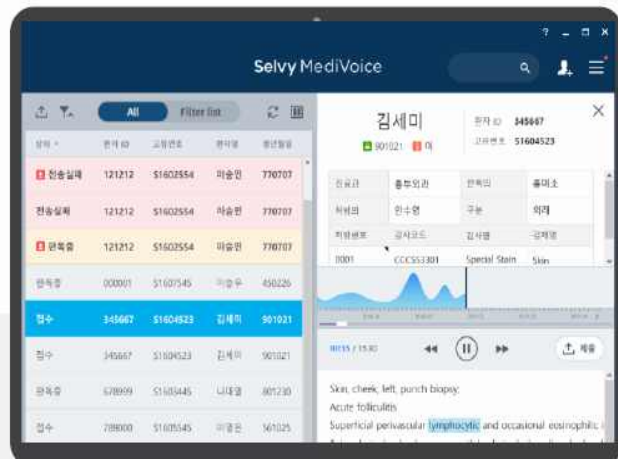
? _ □ ×

Selvy MediVoice

All Filter list

| 상태 | 환자 ID | 고유번호 | 환자명 | 생년월일 |
|---|---|---|---|---|
| 전송실패 | 121212 | S1602554 | 마승민 | 770707 |
| 전송실패 | 121212 | S1602554 | 마승민 | 770707 |
| 판독중 | 121212 | S1602554 | 마승민 | 770707 |
| 판독중 | 000001 | S1607545 | 이명우 | 450226 |
| 접수 | 345667 | S1604523 | 김세미 | 901021 |
| 접수 | 345667 | S1604523 | 김세미 | 901021 |
| 판독중 | 678899 | S1603445 | 나대영 | 801230 |
| 접수 | 789000 | S1605545 | 이명은 | 561025 |

김세미
901021 여
환자 ID 345667
고유번호 S1604523

| 진료과 | 흉부외과 | 판독의 | 홍미소 |
|---|---|---|---|
| 처방의 | 민수경 | 구분 | 외래 |
| 처방번호 | 검사코드 | 검사명 | 검체명 |
| 0001 | CCCS5330I | Special Stain | Skin |

00:15 / 15:30

제출

Skin, cheek, left, punch biopsy:
Acute folliculitis
Superficial perivascular lymphocytic and occasional eosinophilic i